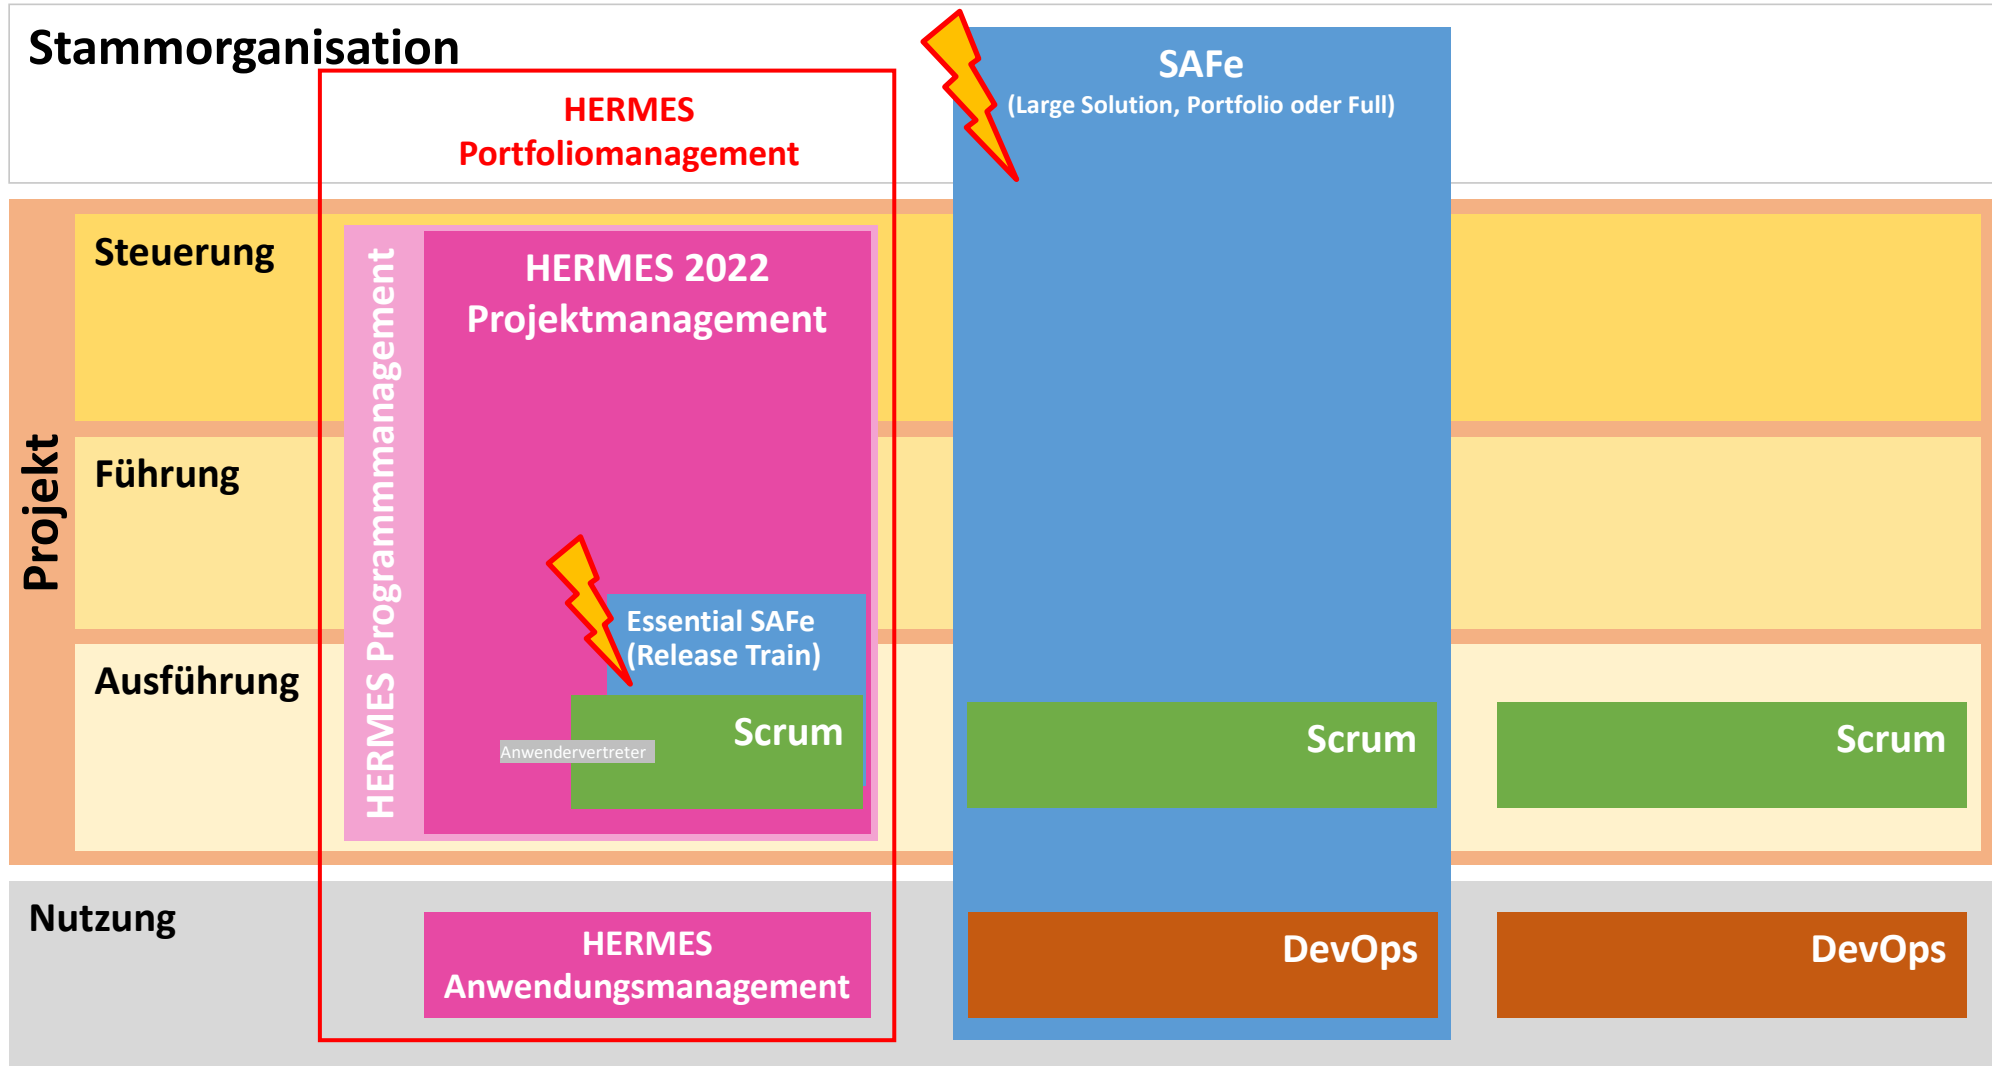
Stammorganisation

HERMES
Portfoliomanagement

SAFe
(Large Solution, Portfolio oder Full)

Projekt

Steuerung

Führung

Ausführung

HERMES Programmmanagement

HERMES 2022
Projektmanagement

Essential SAFe
(Release Train)

Scrum

Anwendervertreter

Scrum

Scrum

Nutzung

HERMES
Anwendungsmanagement

DevOps

DevOps